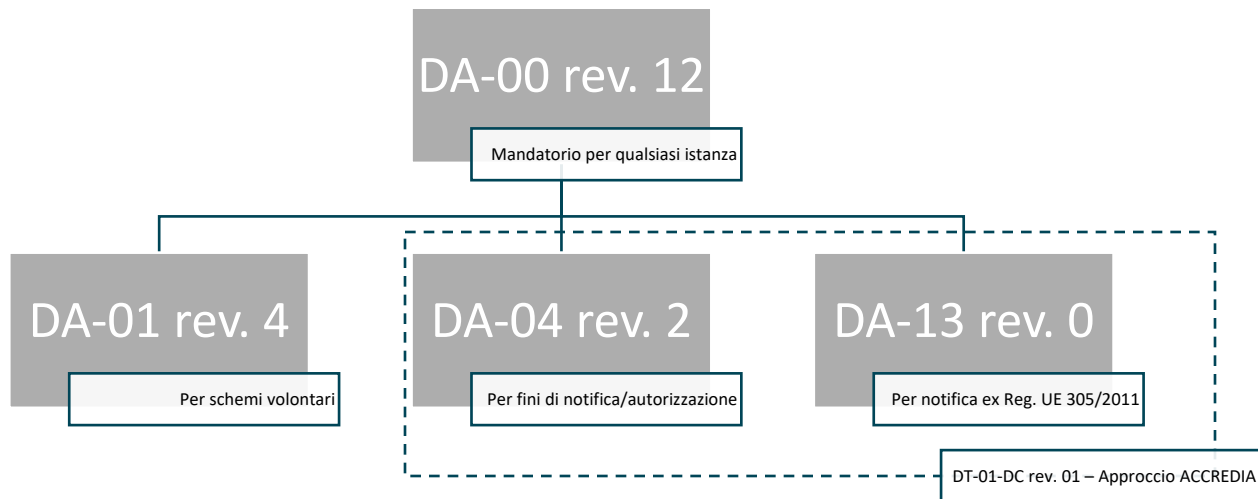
DA-00 rev. 12

Mandatorio per qualsiasi istanza

DA-01 rev. 4

Per schemi volontari

DA-04 rev. 2

Per fini di notifica/autorizzazione

DA-13 rev. 0

Per notifica ex Reg. UE 305/2011

DT-01-DC rev. 01 – Approccio ACCREDIA